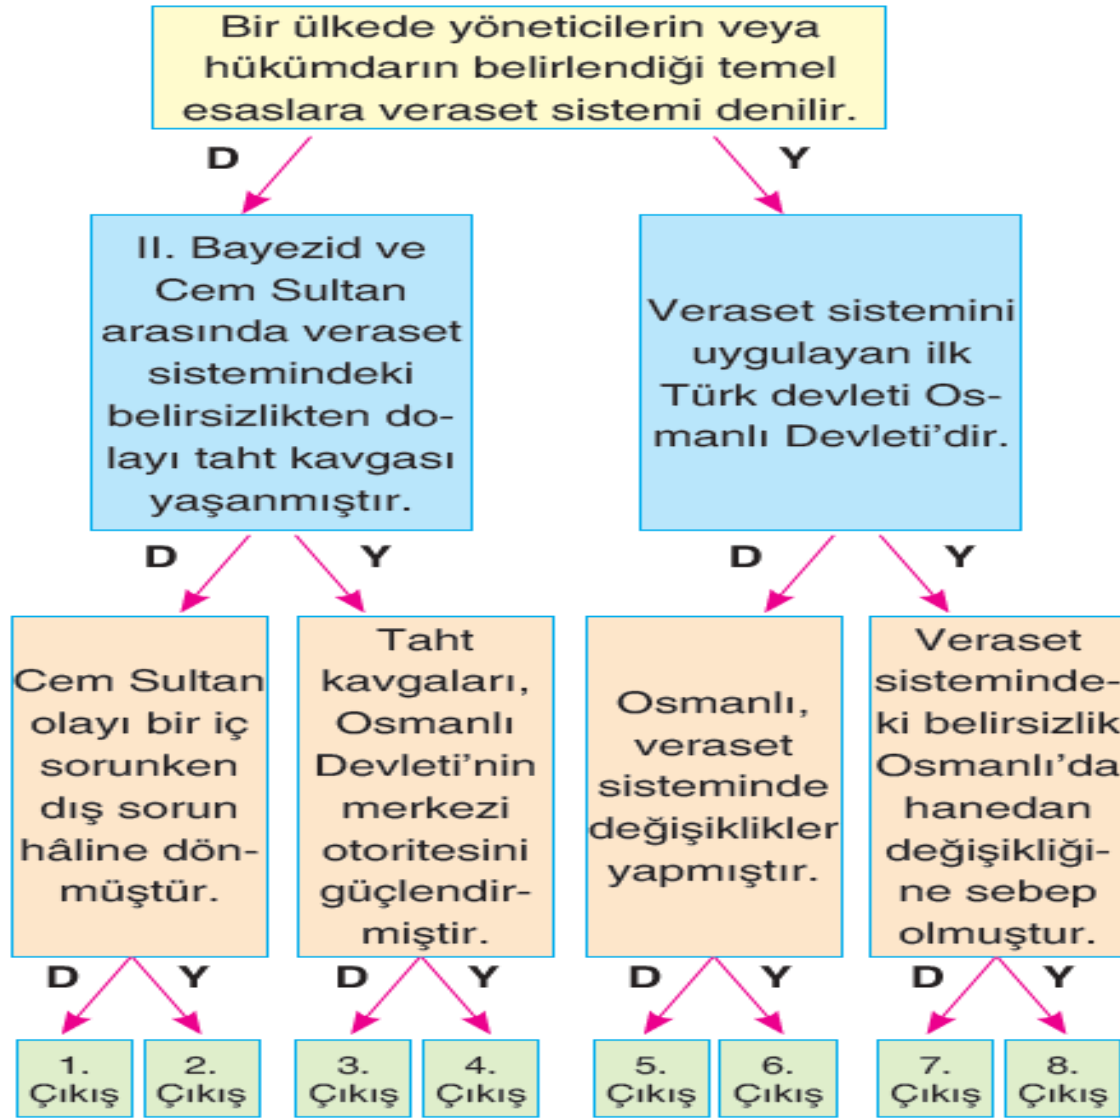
Bir ülkede yöneticilerin veya hükümdarın belirlendiği temel esaslara veraset sistemi denilir.

D

Y

II. Bayezid ve Cem Sultan arasında veraset sistemindeki belirsizlikten dolayı taht kavgası yaşanmıştır.

Veraset sistemini uygulayan ilk Türk devleti Osmanlı Devleti'dir.

D

Y

D

Y

Cem Sultan olayı bir iç sorunken dış sorun hâline dönmüştür.

Taht kavgaları, Osmanlı Devleti'nin merkezi otoritesini güçlendirmiştir.

Osmanlı, veraset sisteminde değişiklikler yapmıştır.

Veraset sistemindeki belirsizlik Osmanlı'da hanedan değişikliğine sebep olmuştur.

D

Y

D

Y

D

Y

D

Y

1. Çıkış

2. Çıkış

3. Çıkış

4. Çıkış

5. Çıkış

6. Çıkış

7. Çıkış

8. Çıkış